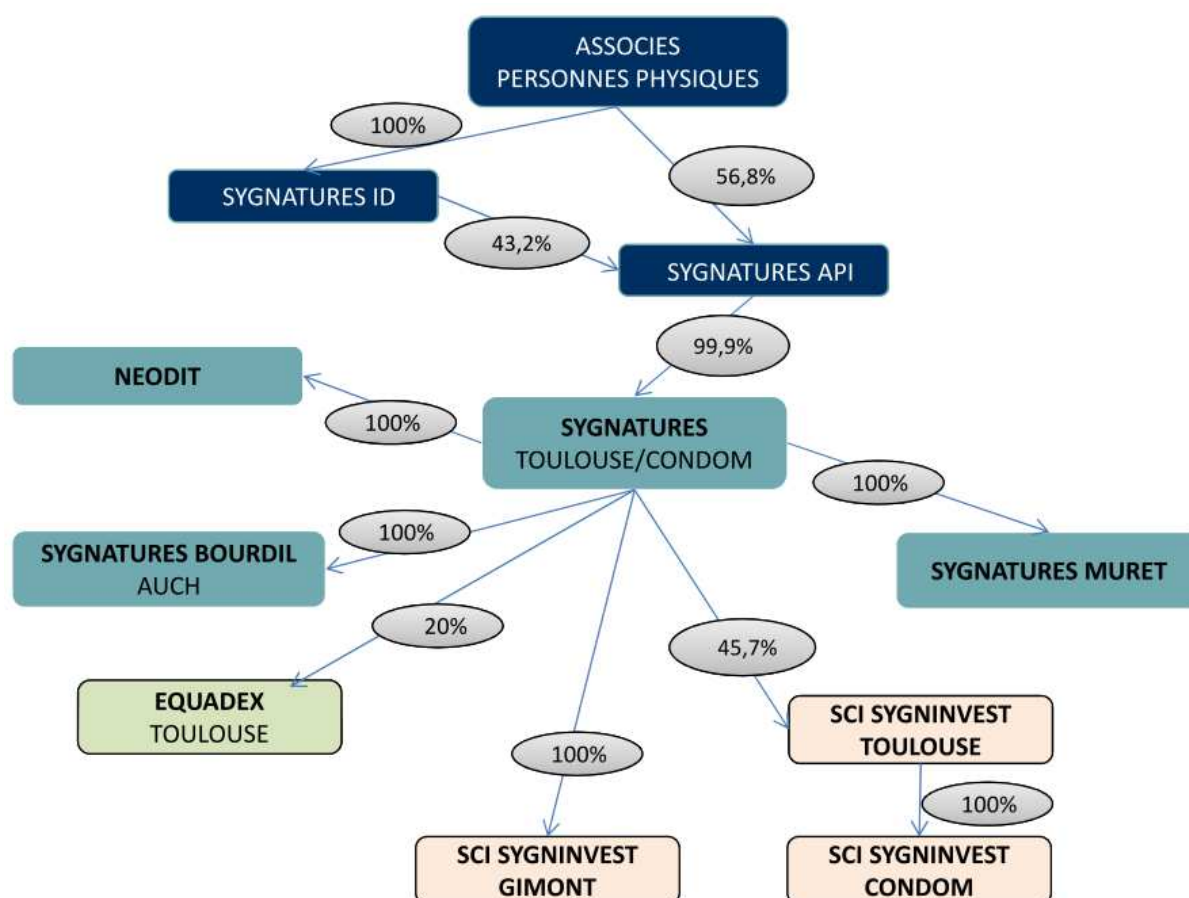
ASSOCIES
PERSONNES PHYSIQUES

100%

56,8%

SYGNATURES ID

43,2%

SYGNATURES API

99,9%

NEODIT

100%

SYGNATURES
TOULOUSE/CONDOM

100%

100%

SYGNATURES BOURDIL
AUCH

SYGNATURES MURET

20%

45,7%

EQUADEX
TOULOUSE

SCI SYGNINVEST
TOULOUSE

100%

100%

SCI SYGNINVEST
GIMONT

SCI SYGNINVEST
CONDOM